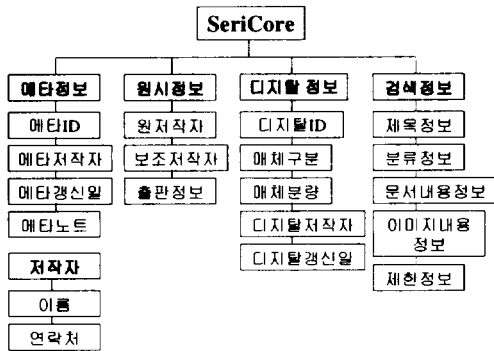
SeriCore

메타정보
메타ID
메타저작자
메타갱신일
메타노트

저작자
이름
연락처

원시정보
원저작자
보조저작자
출판정보

디지털 정보
디지털ID
매체구분
매체분량
디지털저작자
디지털갱신일

검색정보
제목정보
분류정보
문서내용정보
이미지내용정보
제한정보